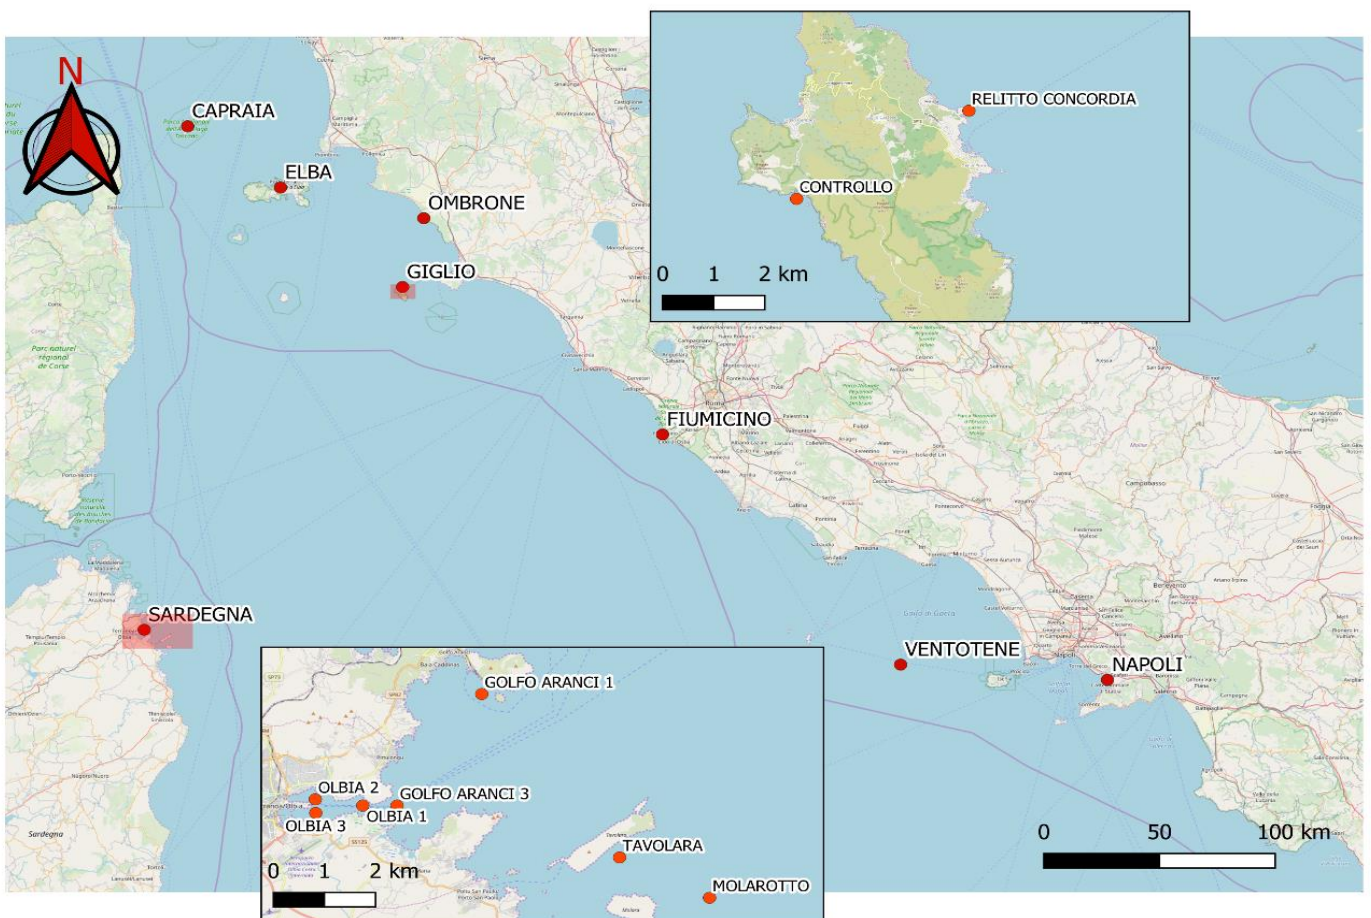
N

CAPRAIA

ELBA

OMBRONE

GIGLIO

RELITTO CONCORDIA

CONTROLLO

0 1 2 km

FIUMICINO

SARDEGNA

GOLFO ARANCI 1

OLBIA 2

GOLFO ARANCI 3

OLBIA 3

OLBIA 1

TAVOLARA

MOLAROTTO

0 1 2 km

VENTOTENE

NAPOLI

0 50 100 km